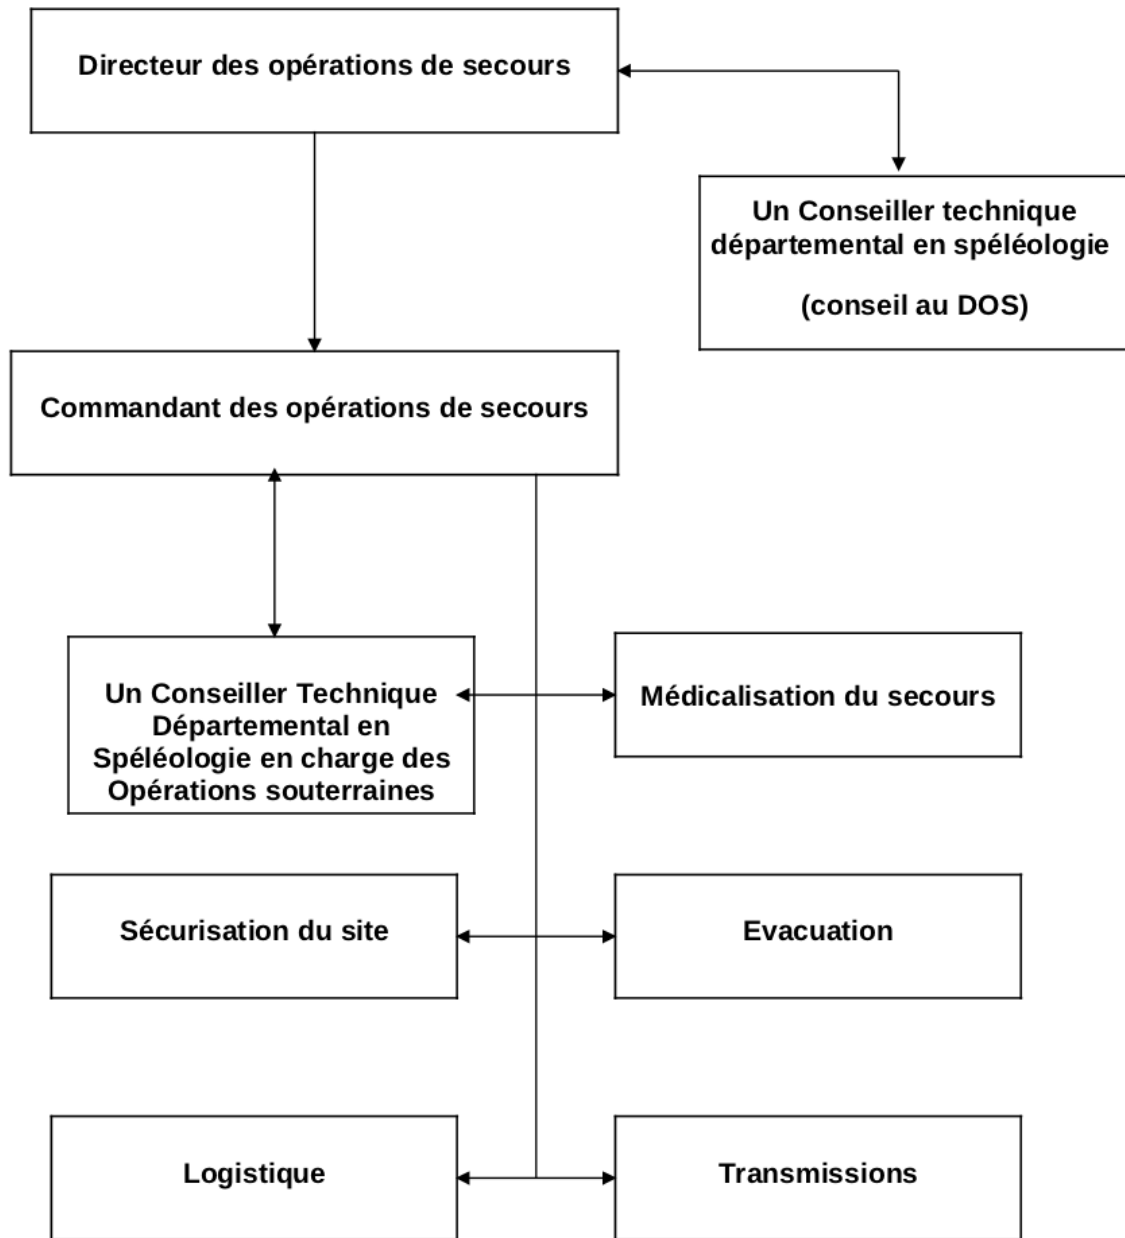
Directeur des opérations de secours

Un Conseiller technique départemental en spéléologie

(conseil au DOS)

Commandant des opérations de secours

Un Conseiller Technique Départemental en Spéléologie en charge des Opérations souterraines

Médicalisation du secours

Sécurisation du site

Evacuation

Logistique

Transmissions